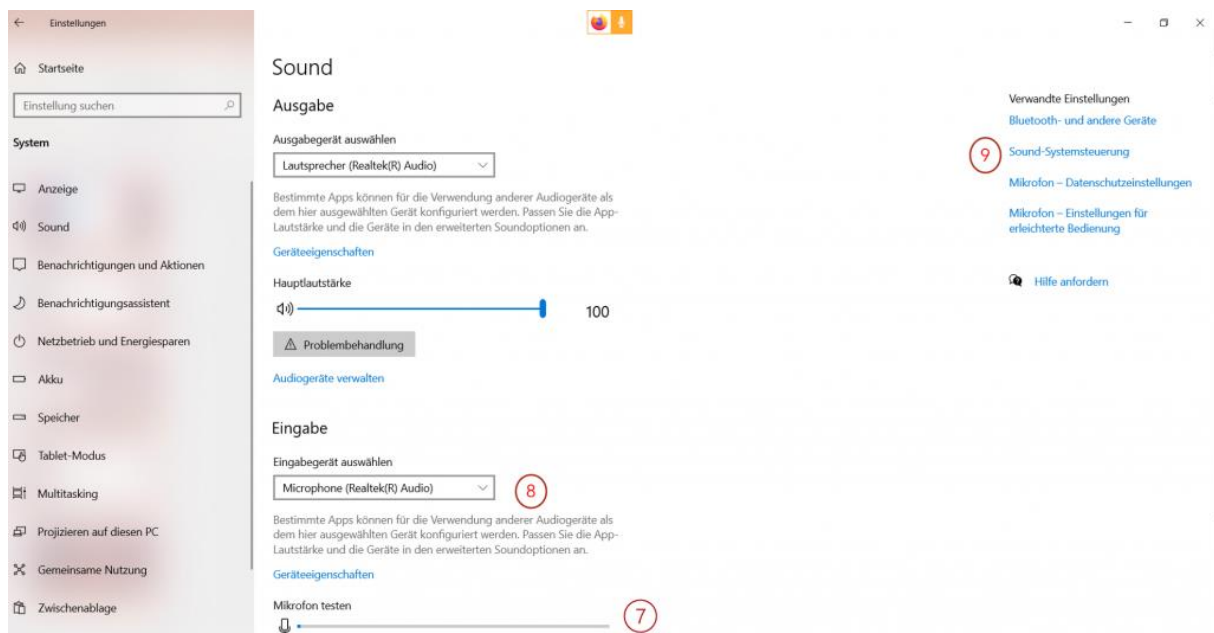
Einstellungen

Startseite

Einstellung suchen

System

Anzeige

Sound

Benachrichtigungen und Aktionen

Benachrichtigungsassistent

Netzbetrieb und Energiesparen

Akku

Speicher

Tablet-Modus

Multitasking

Projizieren auf diesen PC

Gemeinsame Nutzung

Zwischenablage

Sound

Ausgabe

Ausgabegerät auswählen

Lautsprecher (Realtek(R) Audio)

Bestimmte Apps können für die Verwendung anderer Audiogeräte als dem hier ausgewählten Gerät konfiguriert werden. Passen Sie die App-Lautstärke und die Geräte in den erweiterten Soundoptionen an.

Geräteeigenschaften

Hauptlautstärke

100

Problembehandlung

Audiogeräte verwalten

Eingabe

Eingabegerät auswählen

Microphone (Realtek(R) Audio)

8

Bestimmte Apps können für die Verwendung anderer Audiogeräte als dem hier ausgewählten Gerät konfiguriert werden. Passen Sie die App-Lautstärke und die Geräte in den erweiterten Soundoptionen an.

Geräteeigenschaften

Mikrofon testen

7

Verwandte Einstellungen

Bluetooth- und andere Geräte

9

Sound-Systemsteuerung

Mikrofon – Datenschutzeinstellungen

Mikrofon – Einstellungen für erleichterte Bedienung

Hilfe anfordern